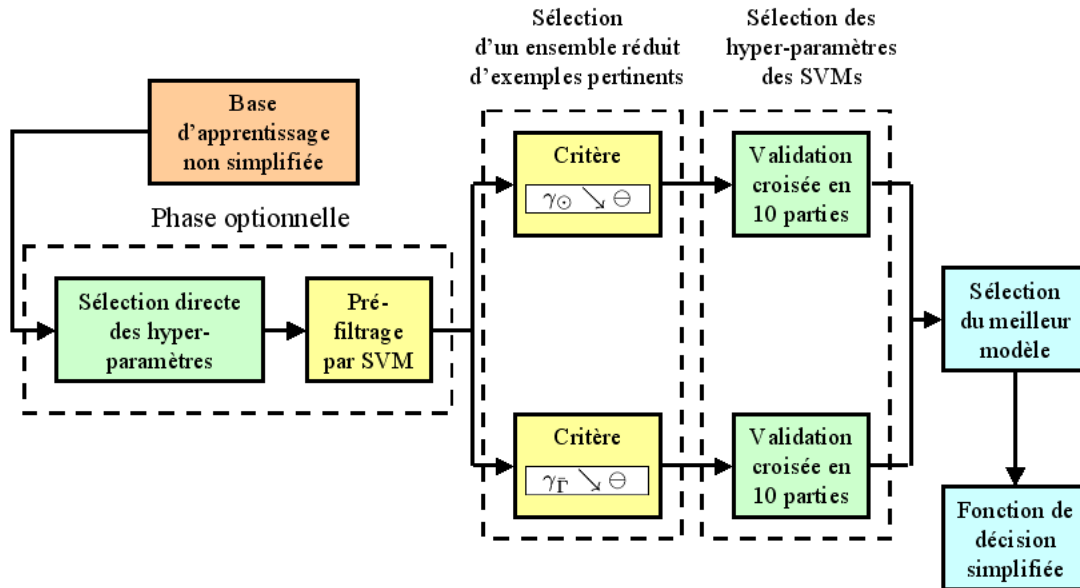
Sélection d'un ensemble réduit d'exemples pertinents

Sélection des hyper-paramètres des SVMs

Base d'apprentissage non simplifiée

Phase optionnelle

Sélection directe des hyper-paramètres

Pré-filtrage par SVM

Critère

$\gamma_{\odot} \searrow \ominus$

Validation croisée en 10 parties

Critère

$\gamma_{\bar{\Gamma}} \searrow \ominus$

Validation croisée en 10 parties

Sélection du meilleur modèle

Fonction de décision simplifiée